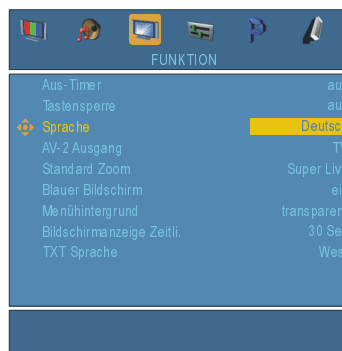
FUNKTION

| | |
|---|---|
| Aus-Timer | au |
| Tastensperre | au |
| Sprache | Deutsc |
| AV-2 Ausgang | T |
| Standard Zoom | Super Liv |
| Blauer Bildschirm | ei |
| Menühintergrund | transparen |
| Bildschirmanzeige Zeitl. | 30 Se |
| TXT Sprache | Wes |